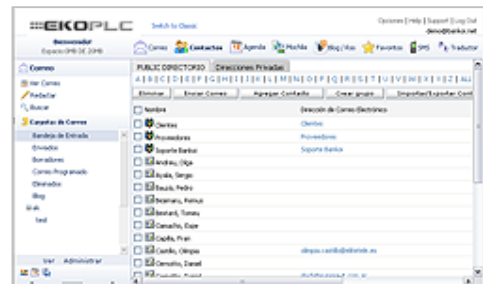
EKOPLC
Switch to Classic
Opciones | Help | Support | Log Out
demo@bankoi.net
Bienvenido!
Espacio 0MB DE 20MB
Correo Contactos Agenda Mochila Blog/Vlog Favoritos SMS Traductor
Correo
Ver Correo
Redactar
Buscar
Carpetas de Correo
Bandeja de Entrada
Enviados
Borradores
Correo Programado
Eliminados
Blog
Bulk
test
Ver Administrar
PUBLIC DIRECTORIO Direcciones Privadas
A | B | C | D | E | F | G | H | I | J | K | L | M | N | O | P | Q | R | S | T | U | V | W | X | Y | Z | ALL
Eliminar Enviar Correo Agregar Contacto Crear grupo Importar/Exportar Cont
| | Nombre | Dirección de Correo Electrónico |
|---|---|---|
| | Clientes | Clientes |
| | Proveedores | Proveedores |
| | Soporte Bankoi | Soporte Bankoi |
| | Andreu, Olga | |
| | Ayala, Sergio | |
| | Baula, Pedro | |
| | Beamaru, Asmus | |
| | Bestard, Tomeu | |
| | Camacho, Raje | |
| | Capilla, Fran | |
| | Castillo, Olimpia | olimpia.castillo@elibride.es |
| | Cervantes, Daniel | |
| | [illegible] | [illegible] |